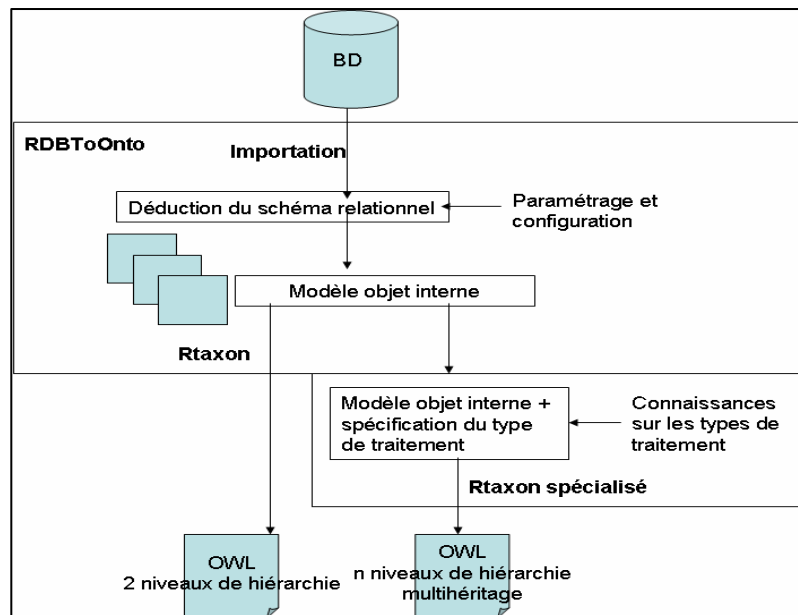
BD

RDBToOnto

Importation

Déduction du schéma relationnel

Paramétrage et configuration

Modèle objet interne

Rtaxon

Modèle objet interne + spécification du type de traitement

Connaissances sur les types de traitement

Rtaxon spécialisé

OWL
2 niveaux de hiérarchie

OWL
n niveaux de hiérarchie multihéritage